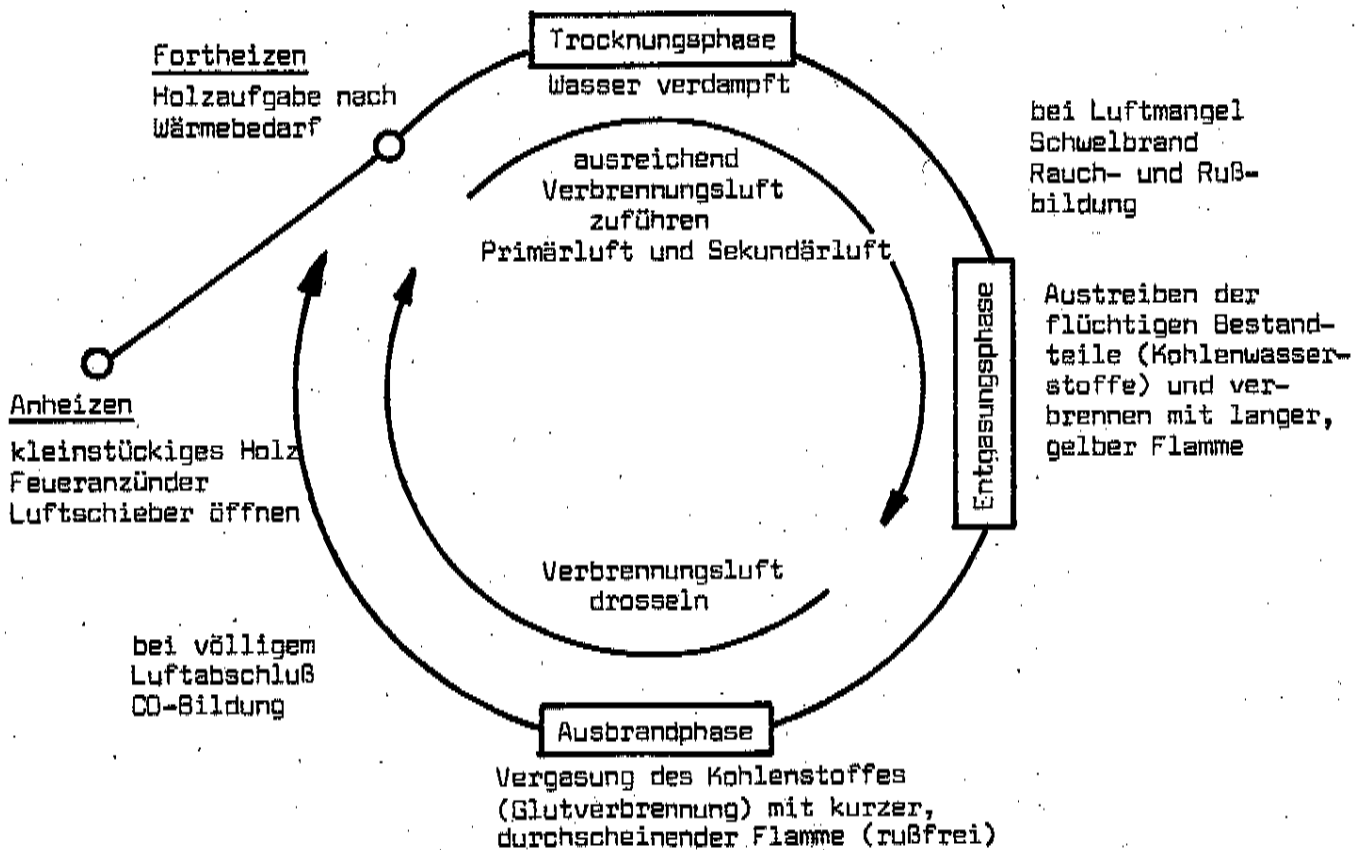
Trocknungsphase

Wasser verdampft

Fortheizen

Holzaufgabe nach Wärmebedarf

bei Luftmangel Schwelbrand Rauch- und Rußbildung

ausreichend Verbrennungsluft zuführen Primärluft und Sekundärluft

Entgasungsphase

Austreiben der flüchtigen Bestandteile (Kohlenwasserstoffe) und verbrennen mit langer, gelber Flamme

Anheizen

kleinstückiges Holz Feueranzünder Luftschieber öffnen

Verbrennungsluft drosseln

bei völligem Luftabschluß CO-Bildung

Ausbrandphase

Vergasung des Kohlenstoffes (Glutverbrennung) mit kurzer, durchscheinender Flamme (rußfrei)